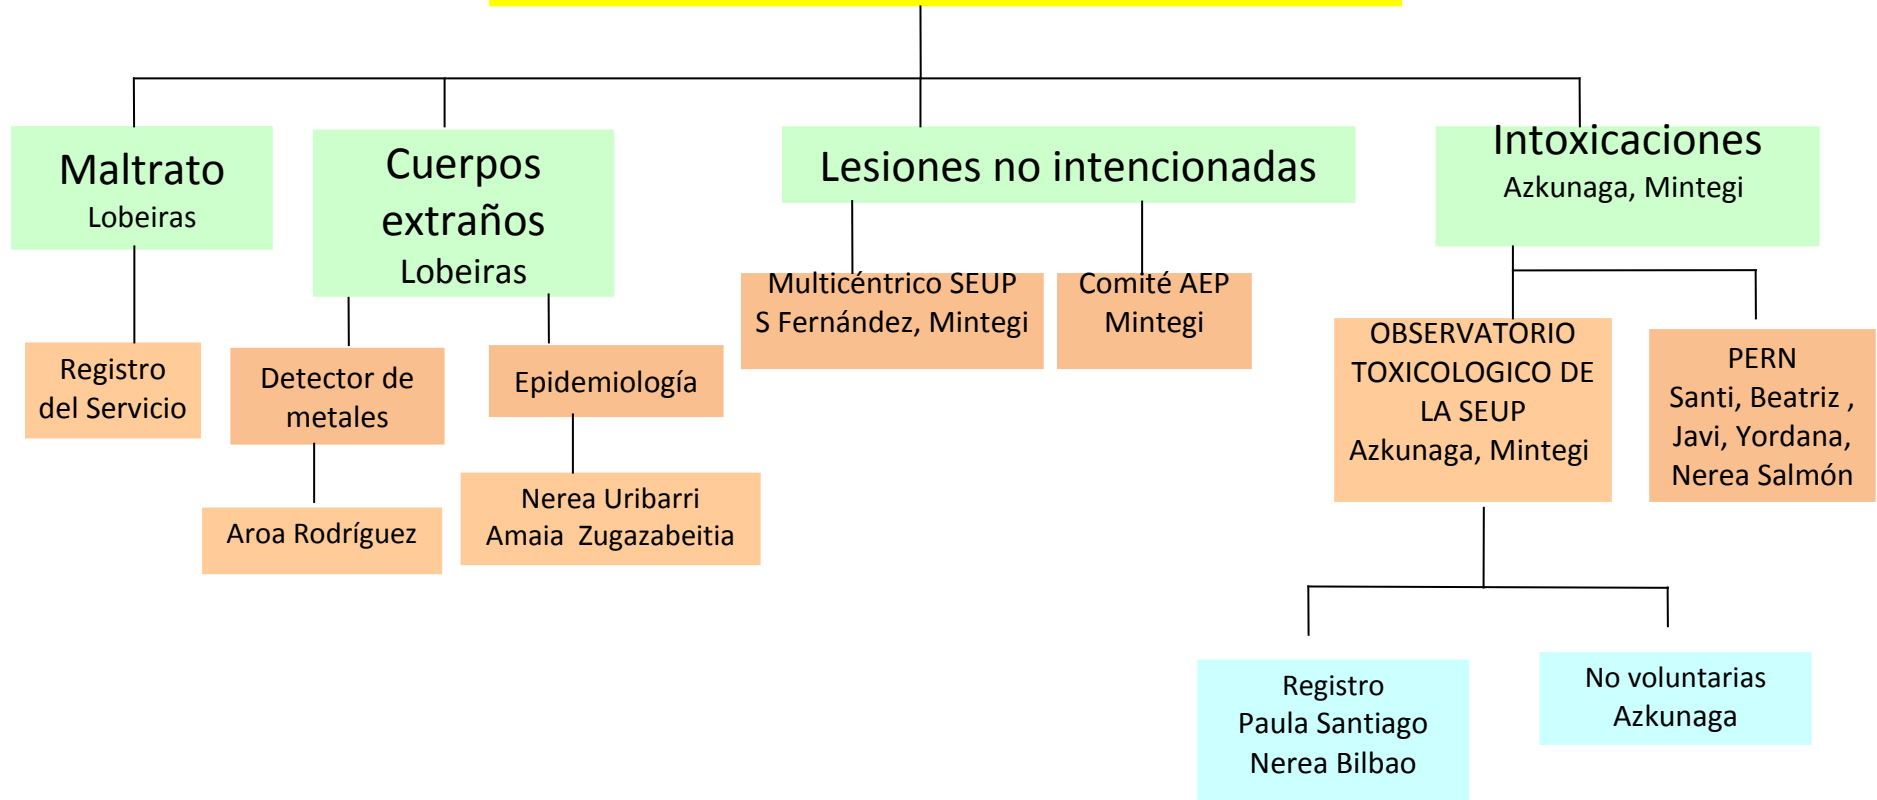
Maltrato
Lobeiras

Registro del Servicio

Cuerpos extraños
Lobeiras

Detector de metales

Aroa Rodríguez

Epidemiología

Nerea Uribarri
Amaia Zugazabeitia

Lesiones no intencionadas

Multicéntrico SEUP
S Fernández, Mintegi

Comité AEP
Mintegi

Intoxicaciones
Azkunaga, Mintegi

OBSERVATORIO TOXICOLOGICO DE LA SEUP
Azkunaga, Mintegi

PERN
Santi, Beatriz , Javi, Yordana, Nerea Salmón

Registro
Paula Santiago
Nerea Bilbao

No voluntarias
Azkunaga